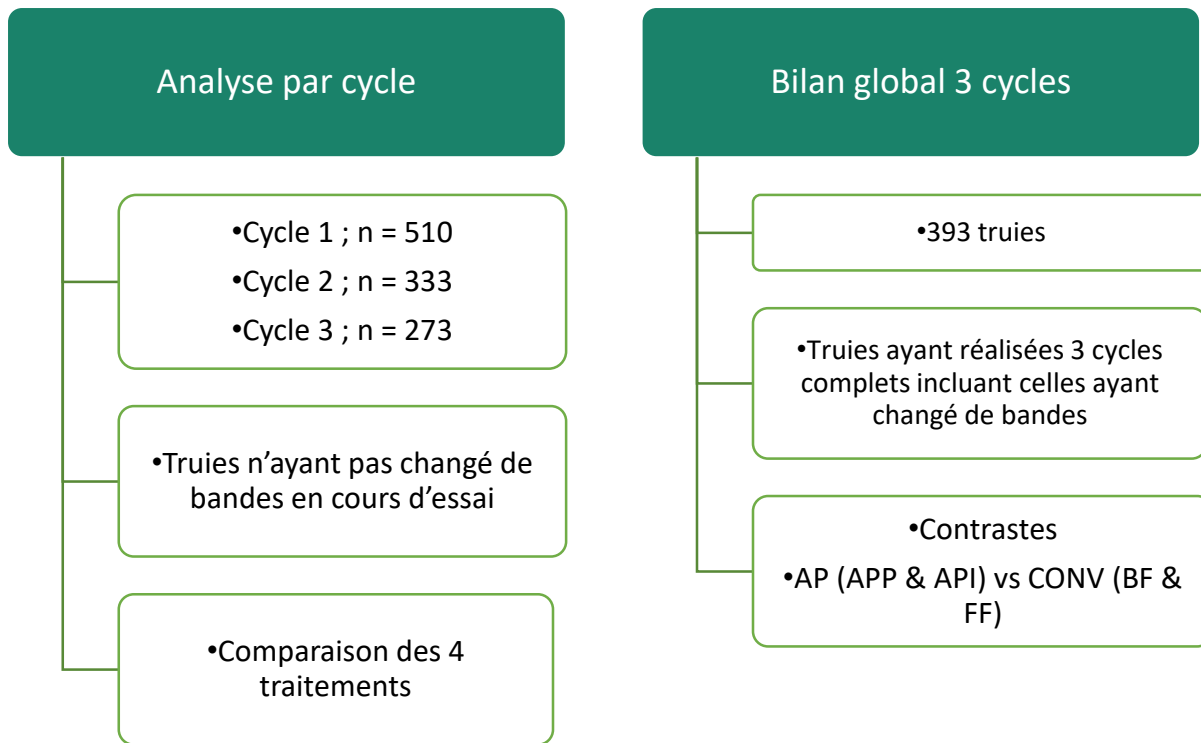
Analyse par cycle

•Cycle 1 ; n = 510
•Cycle 2 ; n = 333
•Cycle 3 ; n = 273

•Truies n’ayant pas changé de bandes en cours d’essai

•Comparaison des 4 traitements

Bilan global 3 cycles

•393 truies

•Truies ayant réalisées 3 cycles complets incluant celles ayant changé de bandes

•Contrastes
•AP (APP & API) vs CONV (BF & FF)